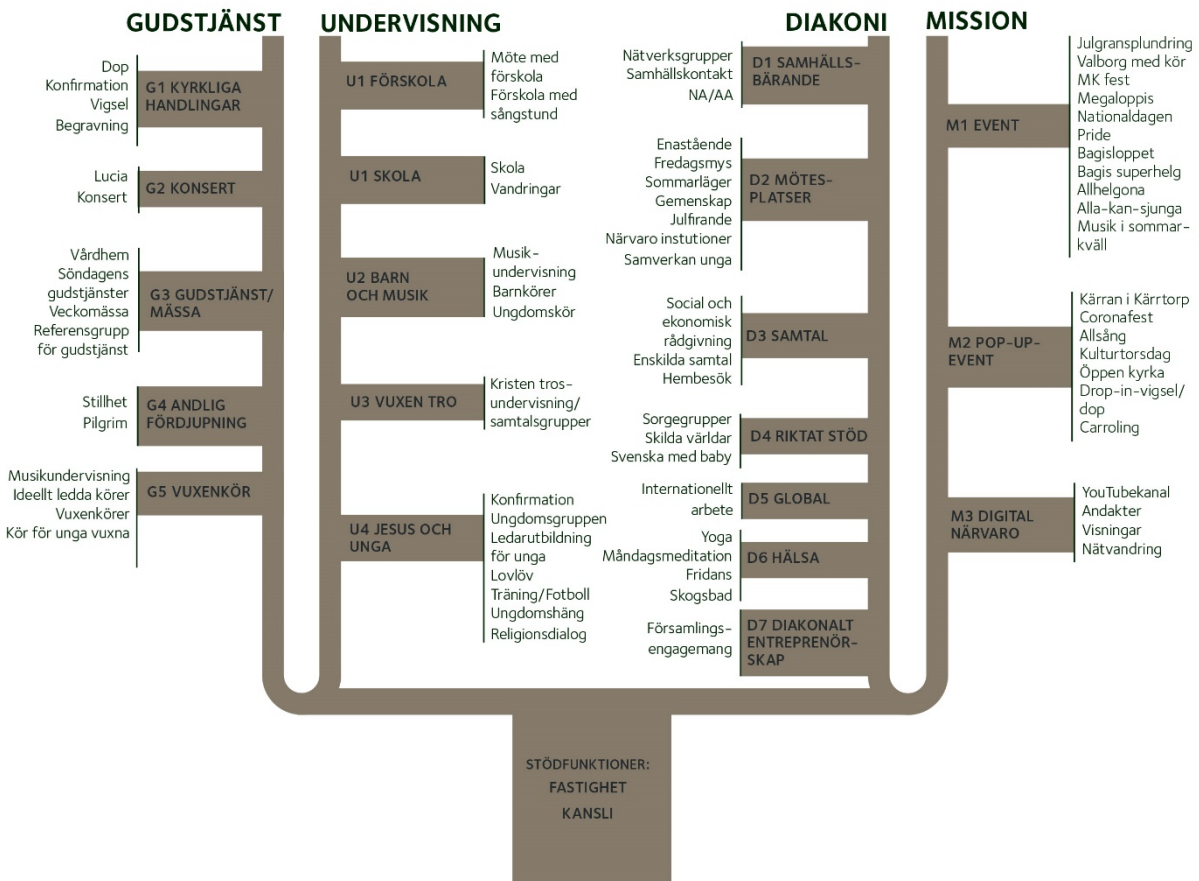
GUDSTJÄNST

G1 KYRKLIGA HANDLINGAR
Dop
Konfirmation
Vigsel
Begravning

G2 KONSERT
Lucia
Konsert

G3 GUDSTJÄNST/ MÄSSA
Vårdhem
Söndagens gudstjänster
Veckomässa
Referensgrupp för gudstjänst

G4 ANDLIG FÖRDJUPNING
Stillhet
Pilgrim

G5 VUXENKÖR
Musikundervisning
Ideellt ledda körer
Vuxenkörer
Kör för unga vuxna

UNDERVISNING

U1 FÖRSKOLA
Möte med förskola
Förskola med sångstund

U1 SKOLA
Skola
Vandringar

U2 BARN OCH MUSIK
Musikundervisning
Barnkörer
Ungdomskör

U3 VUXEN TRO
Kristen trosundervisning/ samtalsgrupper

U4 JESUS OCH UNGA
Konfirmation
Ungdomsgruppen
Ledarutbildning för unga
Lovlöv
Träning/Fotboll
Ungdomshäng
Religionsdialog

DIAKONI

D1 SAMHÄLLSBÄRANDE
Nätverksgrupper
Samhällskontakt
NA/AA

D2 MÖTESPLATSER
Enastående
Fredagsmys
Sommarläger
Gemenskap
Julfirande
Närvaro instutioner
Samverkan unga

D3 SAMTAL
Social och ekonomisk rådgivning
Enskilda samtal
Hembesök

D4 RIKTAT STÖD
Sorgegrupper
Skilda världar
Svenska med baby

D5 GLOBAL
Internationellt arbete

D6 HÄLSA
Yoga
Måndagsmeditation
Fridans
Skogsbad

D7 DIAKONALT ENTREPRENÖRSKAP
Församlingsengagemang

MISSION

M1 EVENT
Julgransplundring
Valborg med kör
MK fest
Megaloppis
Nationaldagen
Pride
Bagisloppet
Bagis superhelg
Allhelgona
Alla-kan-sjunga
Musik i sommarkväll

M2 POP-UP-EVENT
Kärran i Kärrtorp
Coronafest
Allsång
Kulturtorsdag
Öppen kyrka
Drop-in-vigsel/ dop
Carroling

M3 DIGITAL NÄRVARO
YouTubekanal
Andakter
Visningar
Nätvandring

STÖDFUNKTIONER:
FASTIGHET
KANSLI